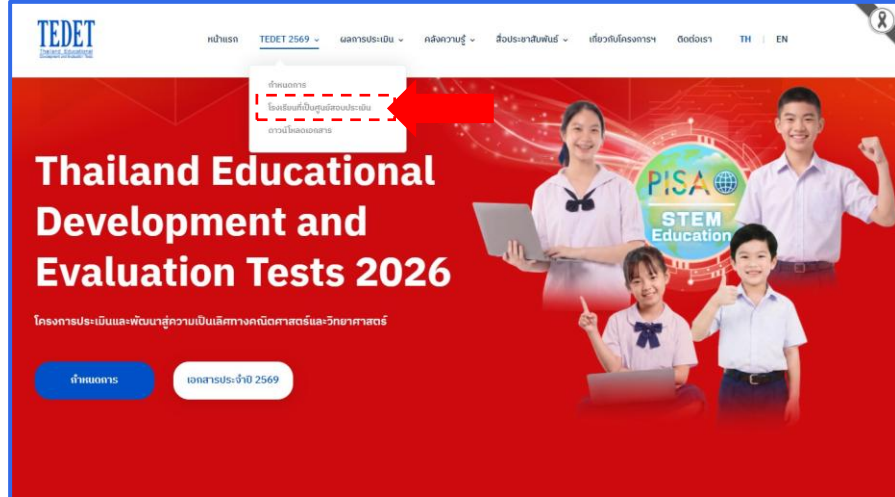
TEDET
Thailand Educational Development and Evaluation Tests

หน้าแรก TEDET 2569 ผลการประเมิน คลังความรู้ สื่อประชาสัมพันธ์ เกี่ยวกับโครงการฯ ติดต่อเรา TH | EN

กำหนดการ
โรงเรียนที่เป็นศูนย์สอบประเมิน
ดาวน์โหลดเอกสาร

PISA
STEM Education

Thailand Educational Development and Evaluation Tests 2026

โครงการประเมินและพัฒนาสู่ความเป็นเลิศทางคณิตศาสตร์และวิทยาศาสตร์

กำหนดการ
เอกสารประจำปี 2569